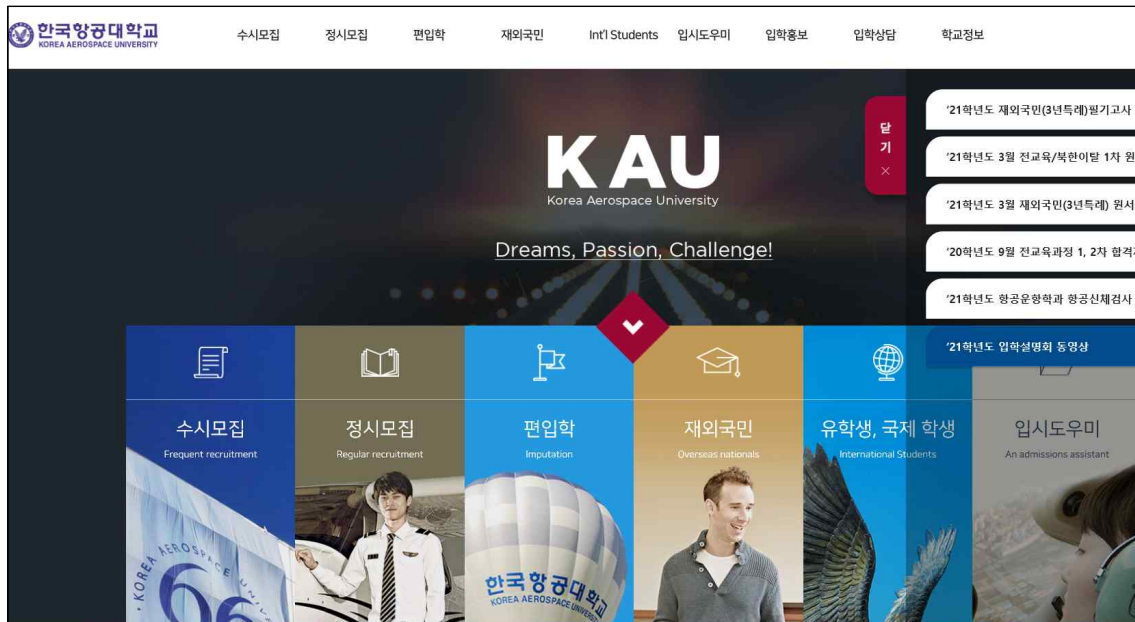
한국항공대학교
KOREA AEROSPACE UNIVERSITY

수시모집 정시모집 편입학 재외국민 Int'l Students 입시도우미 입학홍보 입학상담 학교정보

KAU
Korea Aerospace University

Dreams, Passion, Challenge!

닫기

'21학년도 재외국민(3년특례)필기고사

'21학년도 3월 전교육/북한이탈 1차 원

'21학년도 3월 재외국민(3년특례) 원서

'20학년도 9월 전교육과정 1, 2차 합격

'21학년도 항공운항학과 항공신체검사

'21학년도 입학설명회 동영상

수시모집
Frequent recruitment

정시모집
Regular recruitment

편입학
Imputation

재외국민
Overseas nationals

유학생, 국제 학생
International Students

입시도우미
An admissions assistant

KOREA AEROSPACE UNIV

한국항공대학교
KOREA AEROSPACE UNIVERSITY